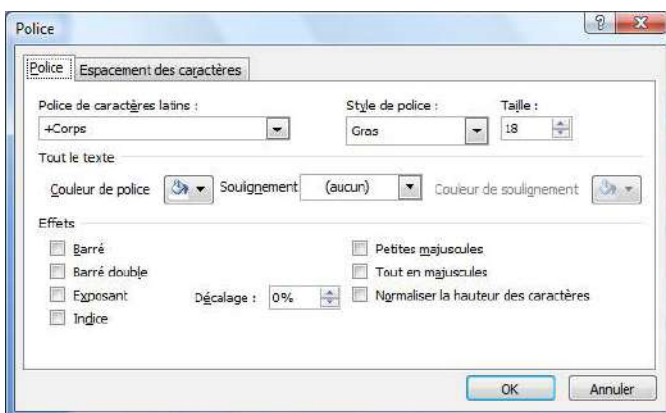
Police

?

Police | Espacement des caractères

Police de caractères latins :
+Corps

Style de police :
Gras

Taille :
18

Tout le texte

Couleur de police

Soulignement
(aucun)

Couleur de soulignement

Effets

Barré
Barré double
Exposant
Indice

Décalage : 0%

Petites majuscules
Tout en majuscules
Normaliser la hauteur des caractères

OK

Annuler